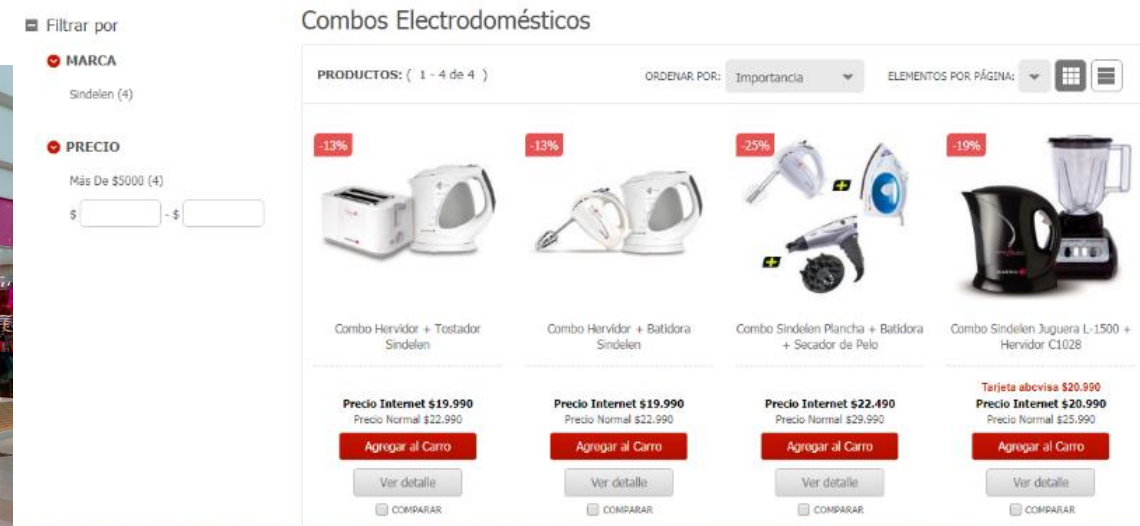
Filtrar por

MARCA

Sindelen (4)

PRECIO

Más De $5000 (4)

$ - $

Combos Electrodomésticos

PRODUCTOS: ( 1 - 4 de 4 )

ORDENAR POR: Importancia

ELEMENTOS POR PÁGINA:

-13%

Combo Hervidor + Tostador Sindelen

Precio Internet $19.990
Precio Normal $22.990

Agregar al Carro

Ver detalle

COMPARAR

-13%

Combo Hervidor + Batidora Sindelen

Precio Internet $19.990
Precio Normal $22.990

Agregar al Carro

Ver detalle

COMPARAR

-25%

Combo Sindelen Plancha + Batidora + Secador de Pelo

Precio Internet $22.490
Precio Normal $29.990

Agregar al Carro

Ver detalle

COMPARAR

-19%

Combo Sindelen Juguera L-1500 + Hervidor C1028

Tarjeta abcvisa $20.990
Precio Internet $20.990
Precio Normal $25.990

Agregar al Carro

Ver detalle

COMPARAR